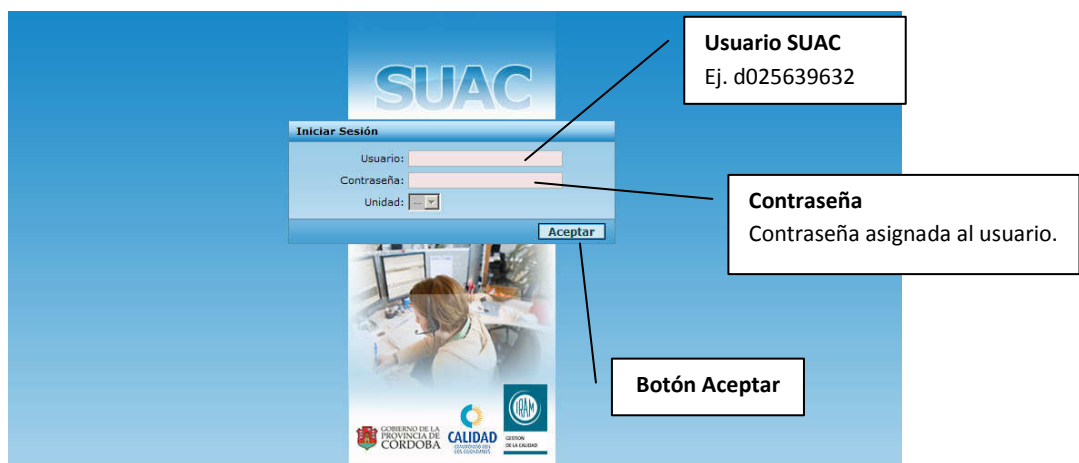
SUAC

Iniciar Sesión

Usuario:

Contraseña:

Unidad: ---

Aceptar

Usuario SUAC
Ej. d025639632

Contraseña
Contraseña asignada al usuario.

Botón Aceptar

GOBIERNO DE LA PROVINCIA DE CORDOBA

CALIDAD
COMPROMISO CON LOS CIUDADANOS

IRAM
GESTION DE LA CALIDAD